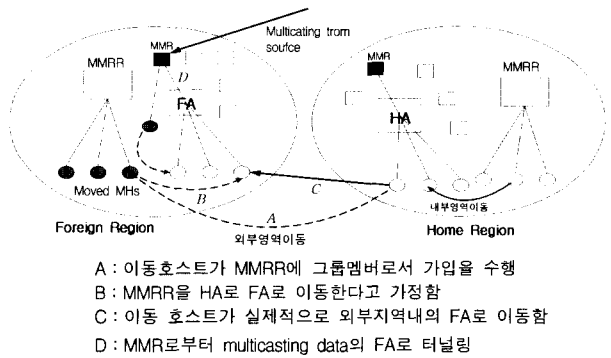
MMR

Multicasting trom source

MMRR

D

FA

MMR

MMRR

HA

Moved MHs

B

C

A

내부영역이동

Foreign Region

외부영역이동

Home Region

A : 이동호스트가 MMRR에 그룹멤버로서 가입을 수행

B : MMRR을 HA로 FA로 이동한다고 가정함

C : 이동 호스트가 실제적으로 외부지역내의 FA로 이동함

D : MMR로부터 multicasting data의 FA로 터널링